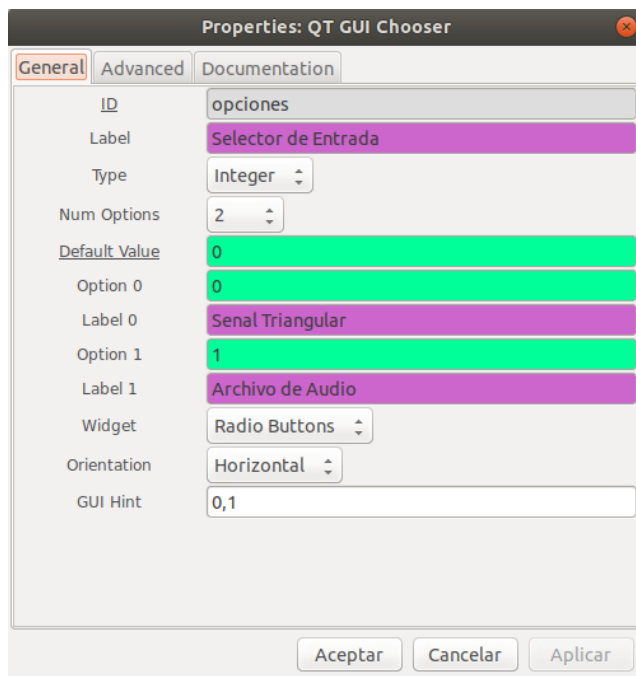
Properties: QT GUI Chooser

General | Advanced | Documentation

| | |
|---|---|
| ID | opciones |
| Label | Selector de Entrada |
| Type | Integer |
| Num Options | 2 |
| Default Value | 0 |
| Option 0 | 0 |
| Label 0 | Senal Triangular |
| Option 1 | 1 |
| Label 1 | Archivo de Audio |
| Widget | Radio Buttons |
| Orientation | Horizontal |
| GUI Hint | 0,1 |

Aceptar | Cancelar | Aplicar